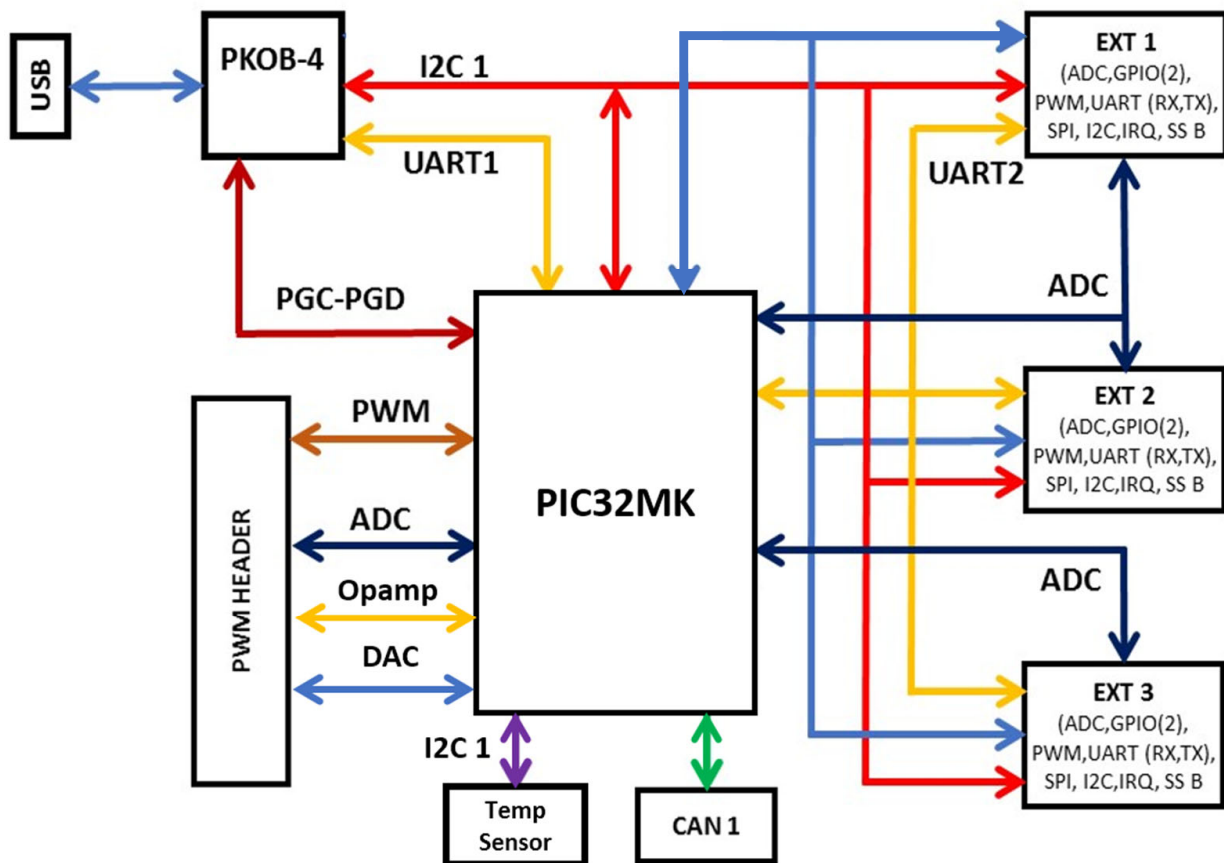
USB

PKOB-4

I2C 1

UART1

EXT 1
(ADC,GPIO(2), PWM,UART (RX,TX), SPI, I2C,IRQ, SS B

UART2

PGC-PGD

ADC

PIC32MK

EXT 2
(ADC,GPIO(2), PWM,UART (RX,TX), SPI, I2C,IRQ, SS B

PWM

PWM HEADER

ADC

Opamp

DAC

ADC

EXT 3
(ADC,GPIO(2), PWM,UART (RX,TX), SPI, I2C,IRQ, SS B

I2C 1

Temp Sensor

CAN 1